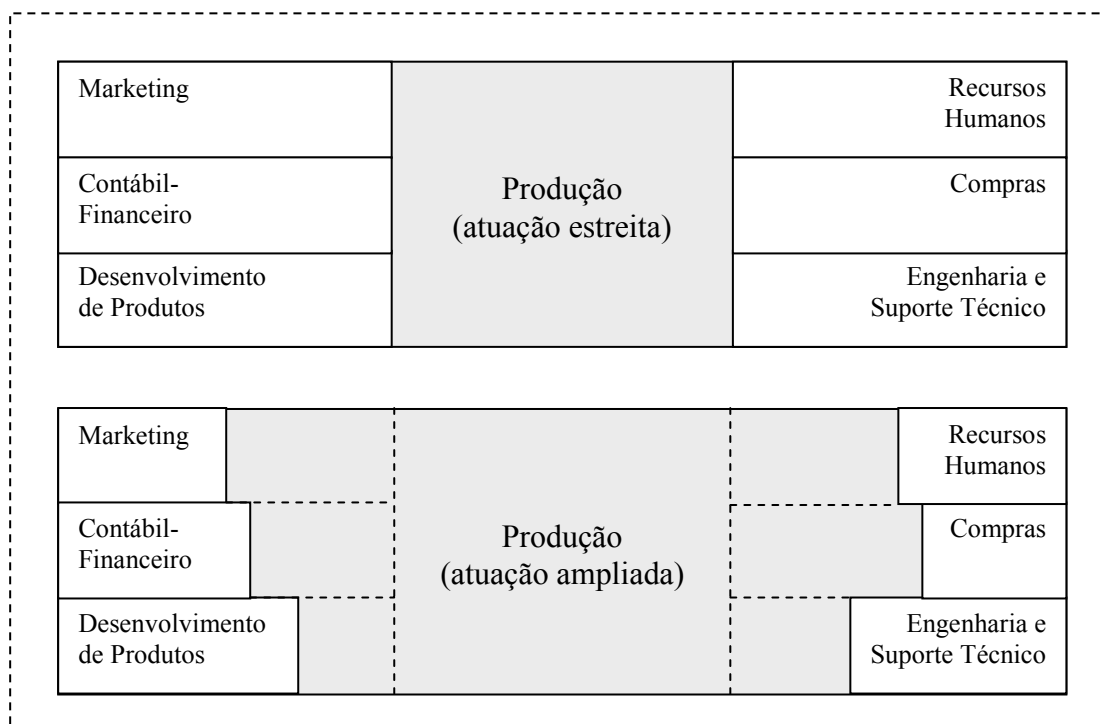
Marketing

Contábil-Financeiro

Desenvolvimento de Produtos

Produção (atuação estreita)

Recursos Humanos

Compras

Engenharia e Suporte Técnico

Marketing

Contábil-Financeiro

Desenvolvimento de Produtos

Produção (atuação ampliada)

Recursos Humanos

Compras

Engenharia e Suporte Técnico